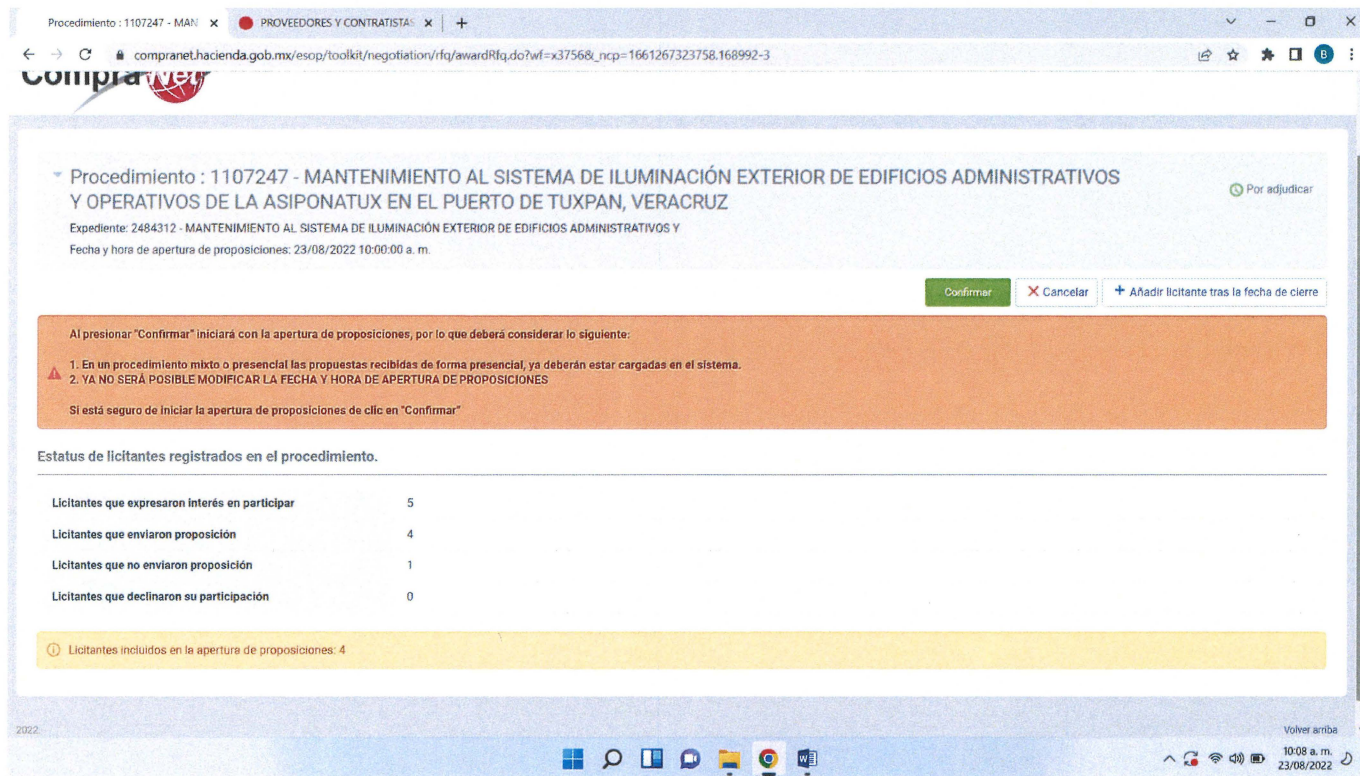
Procedimiento : 1107247 - MAN ×
PROVEEDORES Y CONTRATISTAS ×
+

compranet.hacienda.gob.mx/esop/toolkit/negotiation/rfq/awardRfq.do?wf=x3756&_ncp=1661267323758.168992-3

CompraNet

Procedimiento : 1107247 - MANTENIMIENTO AL SISTEMA DE ILUMINACIÓN EXTERIOR DE EDIFICIOS ADMINISTRATIVOS Y OPERATIVOS DE LA ASIPONATUX EN EL PUERTO DE TUXPAN, VERACRUZ

Por adjudicar

Expediente: 2484312 - MANTENIMIENTO AL SISTEMA DE ILUMINACIÓN EXTERIOR DE EDIFICIOS ADMINISTRATIVOS Y

Fecha y hora de apertura de proposiciones: 23/08/2022 10:00:00 a. m.

Confirmar
Cancelar
+ Añadir licitante tras la fecha de cierre

Al presionar "Confirmar" iniciará con la apertura de proposiciones, por lo que deberá considerar lo siguiente:

1. En un procedimiento mixto o presencial las propuestas recibidas de forma presencial, ya deberán estar cargadas en el sistema.
2. YA NO SERÁ POSIBLE MODIFICAR LA FECHA Y HORA DE APERTURA DE PROPOSICIONES

Si está seguro de iniciar la apertura de proposiciones de clic en "Confirmar"

Estatus de licitantes registrados en el procedimiento.

| | |
|---|---|
| Licitantes que expresaron interés en participar | 5 |
| Licitantes que enviaron proposición | 4 |
| Licitantes que no enviaron proposición | 1 |
| Licitantes que declinaron su participación | 0 |

Licitantes incluidos en la apertura de proposiciones: 4

2022

Volver arriba

10:08 a. m.
23/08/2022